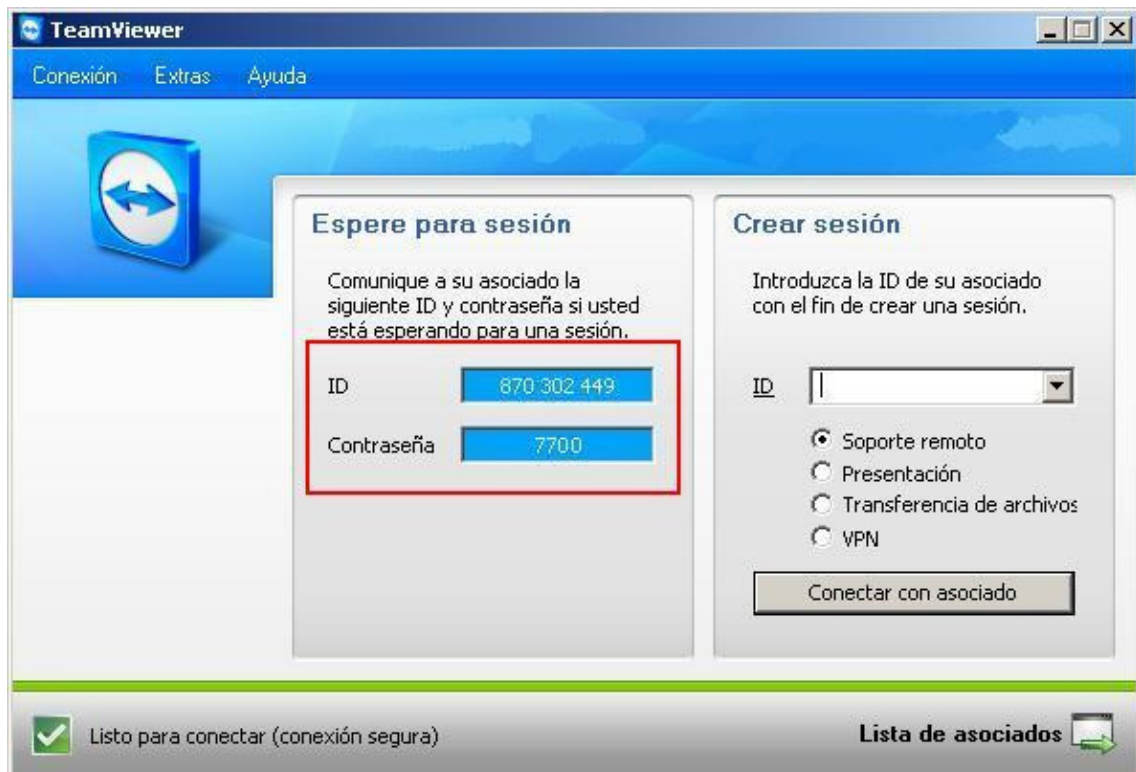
TeamViewer

Conexión Extras Ayuda

Espere para sesión

Comunique a su asociado la siguiente ID y contraseña si usted está esperando para una sesión.

ID 870 302 449

Contraseña 7700

Crear sesión

Introduzca la ID de su asociado con el fin de crear una sesión.

ID

Soporte remoto
Presentación
Transferencia de archivos
VPN

Conectar con asociado

Listo para conectar (conexión segura)

Lista de asociados